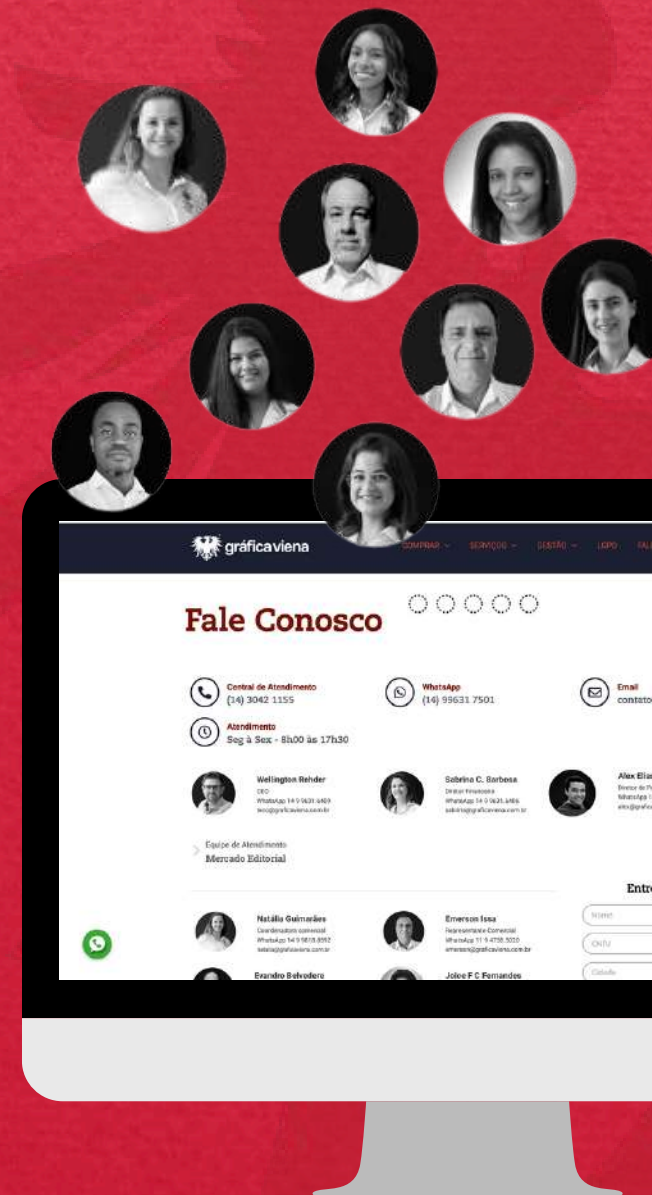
gráficaviena

COMPRAR SERVIÇOS GESTÃO LGPD

Fale Conosco

Central de Atendimento
(14) 3042 1155

WhatsApp
(14) 99631 7501

Email
contato

Atendimento
Seg à Sex - 8h00 às 17h30

Wellington Rehder
CEO
WhatsApp 14 9 9631 6469
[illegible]@graficaviena.com.br

Sabrina C. Barbosa
Diretor Financeiro
WhatsApp 14 9 9631 6466
sabrina@graficaviena.com.br

Alex Elia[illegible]

Equipe de Atendimento
Mercado Editorial

Entre

Natália Guimarães
Coordenadora comercial
WhatsApp 14 9 9815 8552
natalia@graficaviena.com.br

Emerson Issa
Representante Comercial
WhatsApp 11 9 4755 3020
emerson@graficaviena.com.br

Nome

CNPJ

Cidade

Evandro Belvedere

Jolee F C Fernandes